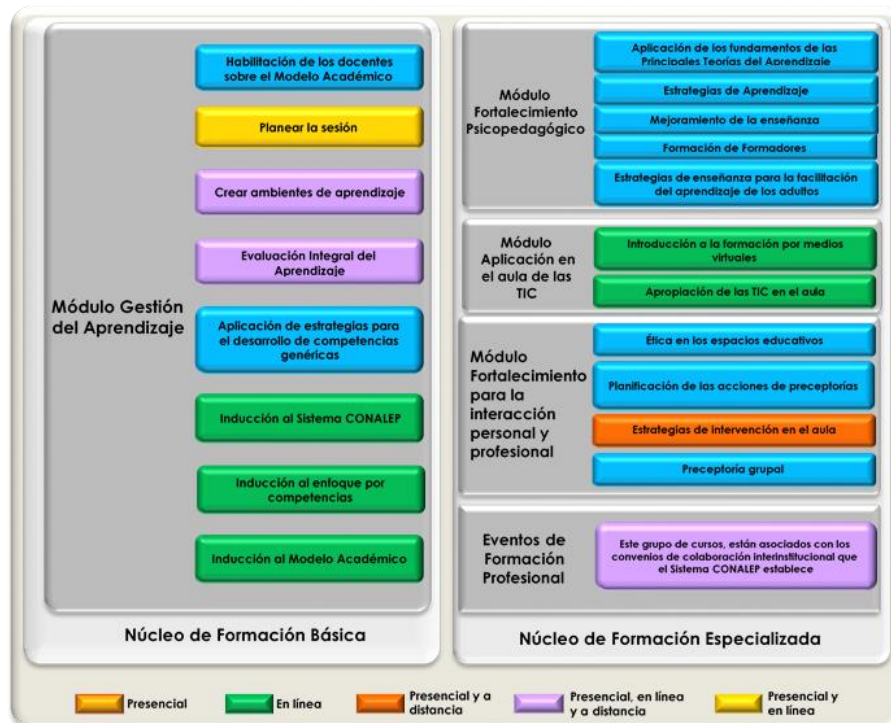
Módulo Gestión del Aprendizaje

Habilitación de los docentes sobre el Modelo Académico

Planear la sesión

Crear ambientes de aprendizaje

Evaluación Integral del Aprendizaje

Aplicación de estrategias para el desarrollo de competencias genéricas

Inducción al Sistema CONALEP

Inducción al enfoque por competencias

Inducción al Modelo Académico

Núcleo de Formación Básica

Módulo Fortalecimiento Psicopedagógico

Aplicación de los fundamentos de las Principales Teorías del Aprendizaje

Estrategias de Aprendizaje

Mejoramiento de la enseñanza

Formación de Formadores

Estrategias de enseñanza para la facilitación del aprendizaje de los adultos

Módulo Aplicación en el aula de las TIC

Introducción a la formación por medios virtuales

Apropiación de las TIC en el aula

Módulo Fortalecimiento para la interacción personal y profesional

Ética en los espacios educativos

Planificación de las acciones de preceptorías

Estrategias de intervención en el aula

Preceptoría grupal

Eventos de Formación Profesional

Este grupo de cursos, están asociados con los convenios de colaboración interinstitucional que el Sistema CONALEP establece

Núcleo de Formación Especializada

Presencial

En línea

Presencial y a distancia

Presencial, en línea y a distancia

Presencial y en línea